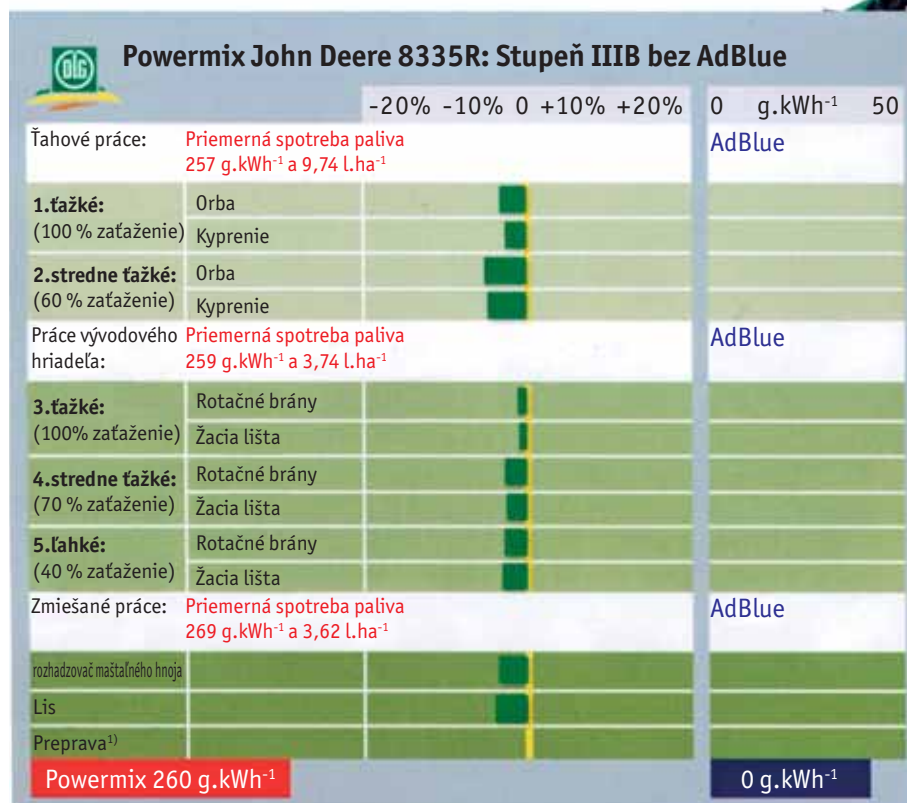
DLG

Powermix John Deere 8335R: Stupeň IIIB bez AdBlue

| | | -20% -10% 0 +10% +20% | 0 g.kWh$^{-1}$ 50 |
|---|---|---|---|
| Ťahové práce: | Priemerná spotreba paliva 257 g.kWh$^{-1}$ a 9,74 l.ha$^{-1}$ | | AdBlue |
| **1.ťažké:** (100 % zaťaženie) | Orba | | |
| | Kyprenie | | |
| **2.stredne ťažké:** (60 % zaťaženie) | Orba | | |
| | Kyprenie | | |
| Práce vývodového hriadeľa: | Priemerná spotreba paliva 259 g.kWh$^{-1}$ a 3,74 l.ha$^{-1}$ | | AdBlue |
| **3.ťažké:** (100% zaťaženie) | Rotačné brány | | |
| | Žacia lišta | | |
| **4.stredne ťažké:** (70 % zaťaženie) | Rotačné brány | | |
| | Žacia lišta | | |
| **5.ľahké:** (40 % zaťaženie) | Rotačné brány | | |
| | Žacia lišta | | |
| Zmiešané práce: | Priemerná spotreba paliva 269 g.kWh$^{-1}$ a 3,62 l.ha$^{-1}$ | | AdBlue |
| rozhadzovač maštaľného hnoja | | | |
| Lis | | | |
| Preprava$^{1)}$ | | | |

Powermix 260 g.kWh$^{-1}$

0 g.kWh$^{-1}$